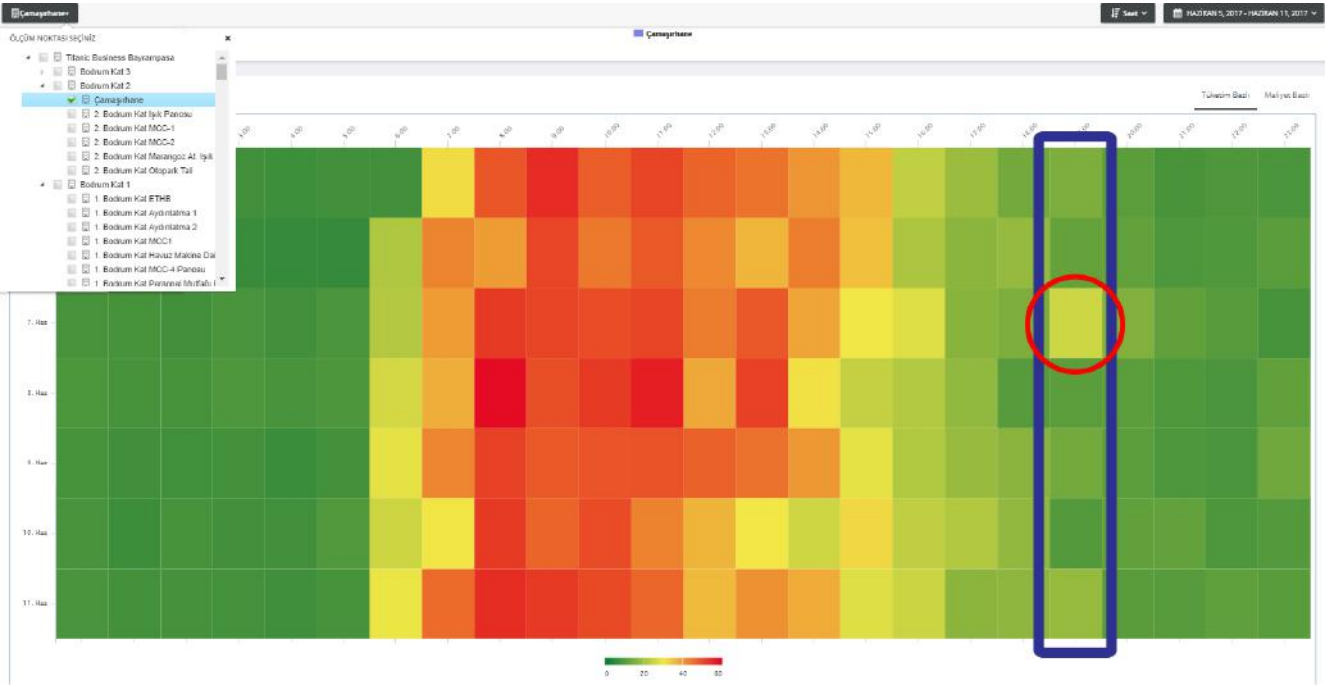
Çamaşırhane

Saat

HAZİRAN 5, 2017 - HAZİRAN 11, 2017

ÖLÇÜM NOKTASI SEÇİNİZ

Titanic Business Bayrampaşa
Bodrum Kat 3
Bodrum Kat 2
Çamaşırhane
2. Bodrum Kat Işık Panosu
2. Bodrum Kat MCC-1
2. Bodrum Kat MCC-2
2. Bodrum Kat Marangoz At. Işık
2. Bodrum Kat Otopark Tal
Bodrum Kat 1
1. Bodrum Kat ETHB
1. Bodrum Kat Aydınlatma 1
1. Bodrum Kat Aydınlatma 2
1. Bodrum Kat MCC1
1. Bodrum Kat Havuz Makine Dai
1. Bodrum Kat MCC-4 Panosu
1. Bodrum Kat Personel Mutfağı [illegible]

Çamaşırhane

Tüketim Bazlı
Maliyet Bazlı

3:00 4:00 5:00 6:00 7:00 8:00 9:00 10:00 11:00 12:00 13:00 14:00 15:00 16:00 17:00 18:00 19:00 20:00 21:00 22:00 23:00

7. Haz
8. Haz
9. Haz
10. Haz
11. Haz

0 20 40 60